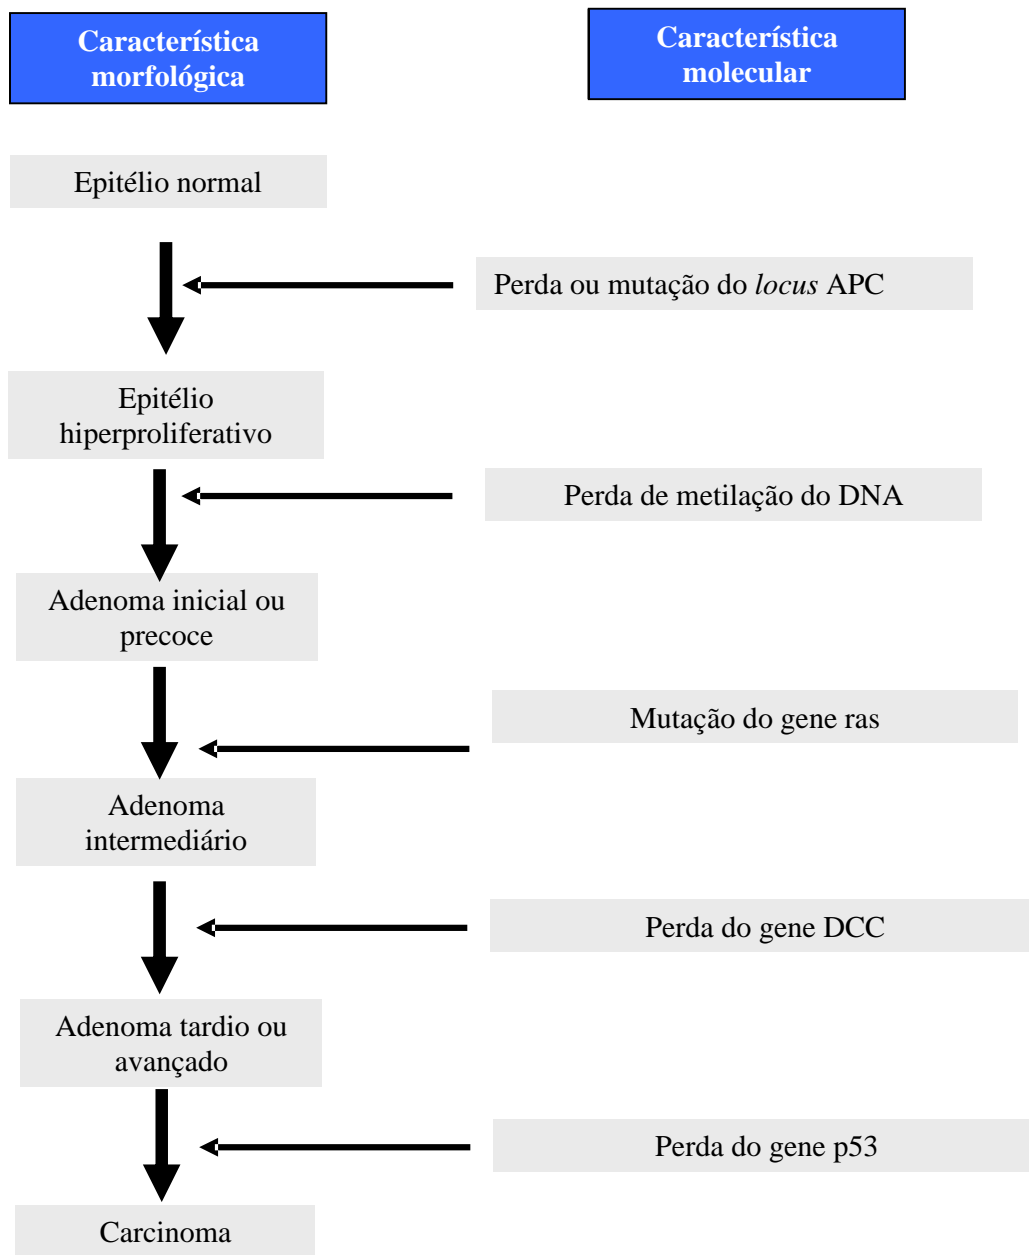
Característica morfológica

Característica molecular

Epitélio normal

Perda ou mutação do *locus* APC

Epitélio hiperproliferativo

Perda de metilação do DNA

Adenoma inicial ou precoce

Mutação do gene ras

Adenoma intermediário

Perda do gene DCC

Adenoma tardio ou avançado

Perda do gene p53

Carcinoma